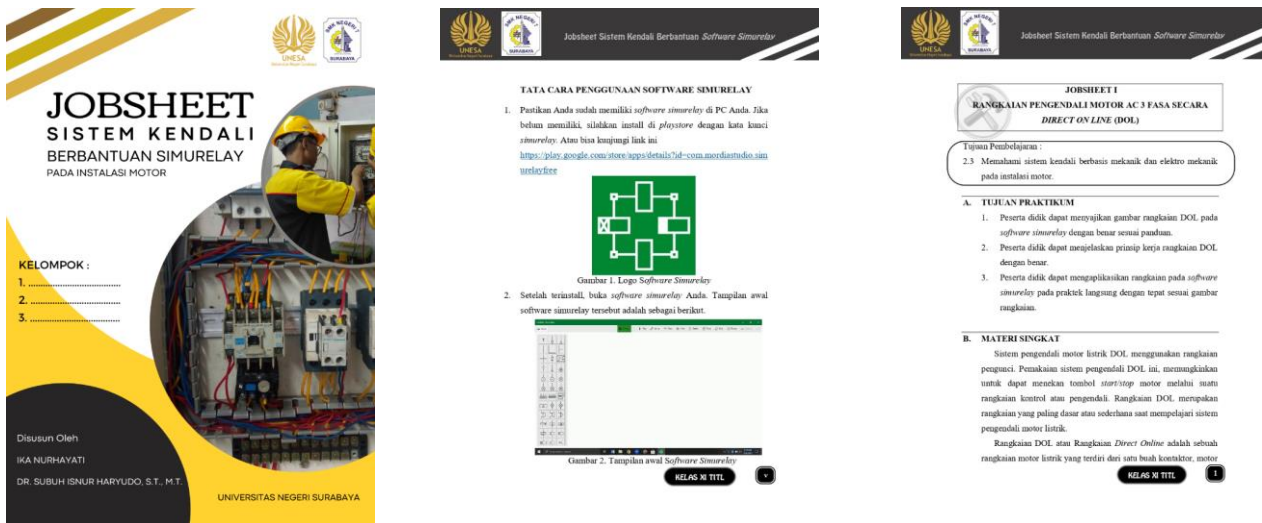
UNESA
SMK NEGERI 1 SURABAYA

JOBSHEET
SISTEM KENDALI
BERBANTUAN SIMURELAY
PADA INSTALASI MOTOR

KELOMPOK :
1. ..............................
2. ..............................
3. ..............................

Disusun Oleh
IKA NURHAYATI
DR. SUBUH ISNUR HARYUDO, S.T., M.T.

UNIVERSITAS NEGERI SURABAYA

UNESA
SMK NEGERI 1 SURABAYA
Jobsheet Sistem Kendali Berbantuan *Software Simurelay*

TATA CARA PENGGUNAAN SOFTWARE SIMURELAY

1. Pastikan Anda sudah memiliki *software simurelay* di PC Anda. Jika belum memiliki, silahkan install di *playstore* dengan kata kunci *simurelay*. Atau bisa kunjungi link ini https://play.google.com/store/apps/details?id=com.mordiastudio.simurelayfree

Gambar 1. Logo *Software Simurelay*

2. Setelah terinstall, buka *software simurelay* Anda. Tampilan awal software simurelay tersebut adalah sebagai berikut.

Gambar 2. Tampilan awal *Software Simurelay*

KELAS XI TITL
v

UNESA
SMK NEGERI 1 SURABAYA
Jobsheet Sistem Kendali Berbantuan *Software Simurelay*

JOBSHEET I
RANGKAIAN PENGENDALI MOTOR AC 3 FASA SECARA *DIRECT ON LINE* (DOL)

Tujuan Pembelajaran :
2.3 Memahami sistem kendali berbasis mekanik dan elektro mekanik pada instalasi motor.

A. TUJUAN PRAKTIKUM
1. Peserta didik dapat menyajikan gambar rangkaian DOL pada *software simurelay* dengan benar sesuai panduan.
2. Peserta didik dapat menjelaskan prinsip kerja rangkaian DOL dengan benar.
3. Peserta didik dapat mengaplikasikan rangkaian pada *software simurelay* pada praktek langsung dengan tepat sesuai gambar rangkaian.

B. MATERI SINGKAT
Sistem pengendali motor listrik DOL menggunakan rangkaian pengunci. Pemakaian sistem pengendali DOL ini, memungkinkan untuk dapat menekan tombol *start/stop* motor melalui suatu rangkaian kontrol atau pengendali. Rangkaian DOL merupakan rangkaian yang paling dasar atau sederhana saat mempelajari sistem pengendali motor listrik.

Rangkaian DOL atau Rangkaian *Direct Online* adalah sebuah rangkaian motor listrik yang terdiri dari satu buah kontaktor, motor

KELAS XI TITL
1